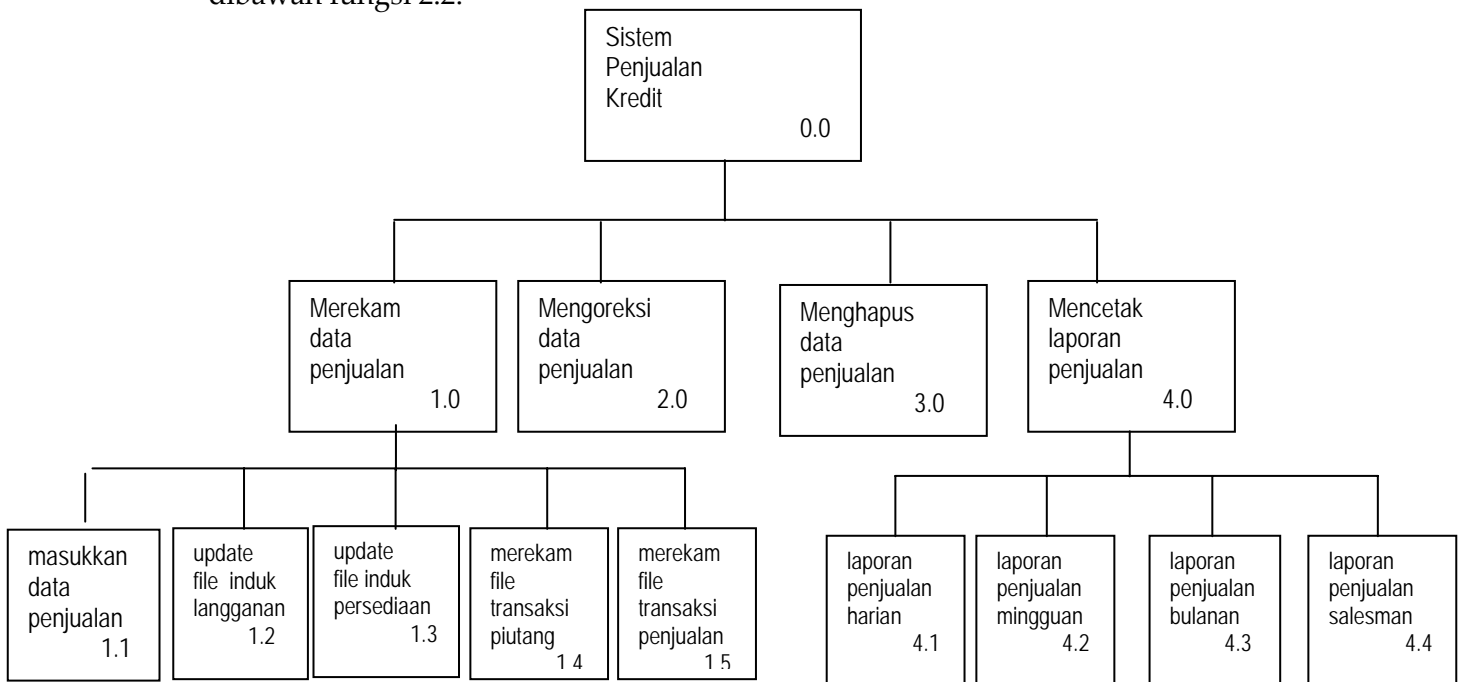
dibawah fungsi 2.2.

Sistem Penjualan Kredit
0.0

Merekam data penjualan
1.0

Mengoreksi data penjualan
2.0

Menghapus data penjualan
3.0

Mencetak laporan penjualan
4.0

masukkan data penjualan
1.1

update file induk langganan
1.2

update file induk persediaan
1.3

merekam file transaksi piutang
1.4

merekam file transaksi penjualan
1.5

laporan penjualan harian
4.1

laporan penjualan mingguan
4.2

laporan penjualan bulanan
4.3

laporan penjualan salesman
4.4